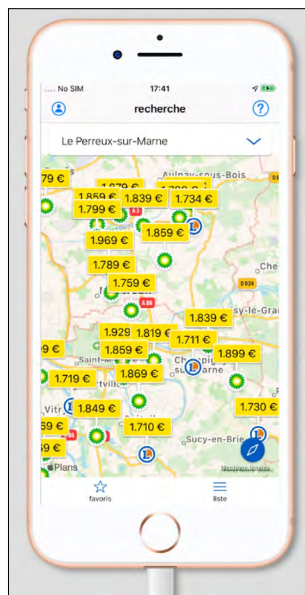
No SIM
17:41
recherche
?
Le Perreux-sur-Marne
Aulnay-sous-Bois
79 €
1.879 €
1.799 €
1.859 €
1.839 €
1.734 €
1.799 €
A3
1.969 €
1.859 €
1.789 €
Che
1.759 €
D934
A86
y-le-Gra
1.839 €
1.929
1.819 €
1.711 €
1.859 €
Saint-M
Champig
1.899 €
1.719 €
1.869 €
Marne
ville
Vitr
1.849 €
1.730 €
69 €
1.710 €
Sucy-en-Brie
59 €
Plans
Mentions légales
favoris
liste